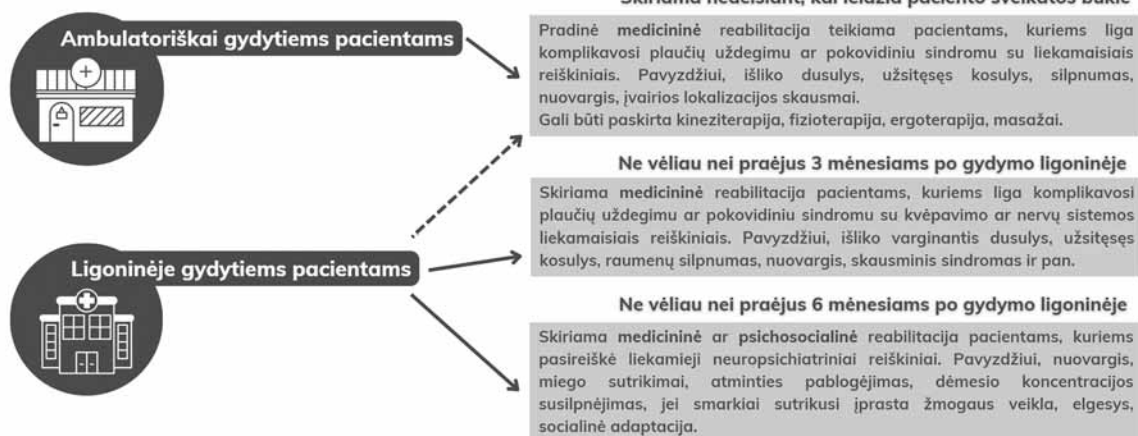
Ambulatoriškai gydytiems pacientams

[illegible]

Pradinė medicininė reabilitacija teikiama pacientams, kuriems liga komplikavosi plaučių uždegimu ar pokovidiniu sindromu su liekamaisiais reiškiniais. Pavyzdžiui, išliko dusulys, užsitęsęs kosulys, silpnumas, nuovargis, įvairios lokalizacijos skausmai.
Gali būti paskirta kineziterapija, fizioterapija, ergoterapija, masažai.

Ne vėliau nei praėjus 3 mėnesiams po gydymo ligoninėje

Skiriama medicininė reabilitacija pacientams, kuriems liga komplikavosi plaučių uždegimu ar pokovidiniu sindromu su kvėpavimo ar nervų sistemos liekamaisiais reiškiniais. Pavyzdžiui, išliko varginantis dusulys, užsitęsęs kosulys, raumenų silpnumas, nuovargis, skausminis sindromas ir pan.

Ligoninėje gydytiems pacientams

Ne vėliau nei praėjus 6 mėnesiams po gydymo ligoninėje

Skiriama medicininė ar psichosocialinė reabilitacija pacientams, kuriems pasireiškė liekamieji neuropsichiatriniai reiškiniai. Pavyzdžiui, nuovargis, miego sutrikimai, atminties pablogėjimas, dėmesio koncentracijos susilpnėjimas, jei smarkiai sutrikusi įprasta žmogaus veikla, elgesys, socialinė adaptacija.